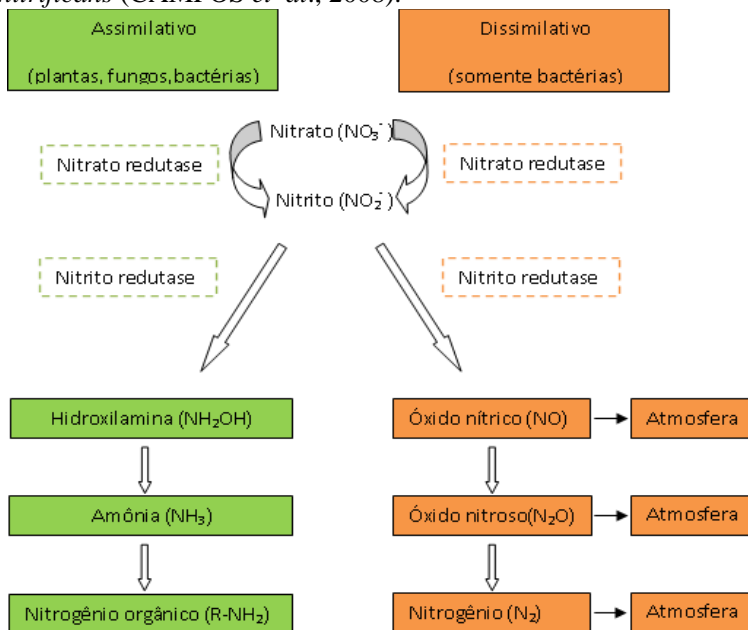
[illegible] (CAMPOS et al., 2006).

Assimilativo

(plantas, fungos, bactérias)

Dissimilativo

(somente bactérias)

Nitrato ($NO_3^-$)

Nitrato redutase

Nitrato redutase

Nitrito ($NO_2^-$)

Nitrito redutase

Nitrito redutase

Hidroxilamina ($NH_2OH$)

Amônia ($NH_3$)

Nitrogênio orgânico ($R-NH_2$)

Óxido nítrico (NO) → Atmosfera

Óxido nitroso ($N_2O$) → Atmosfera

Nitrogênio ($N_2$) → Atmosfera